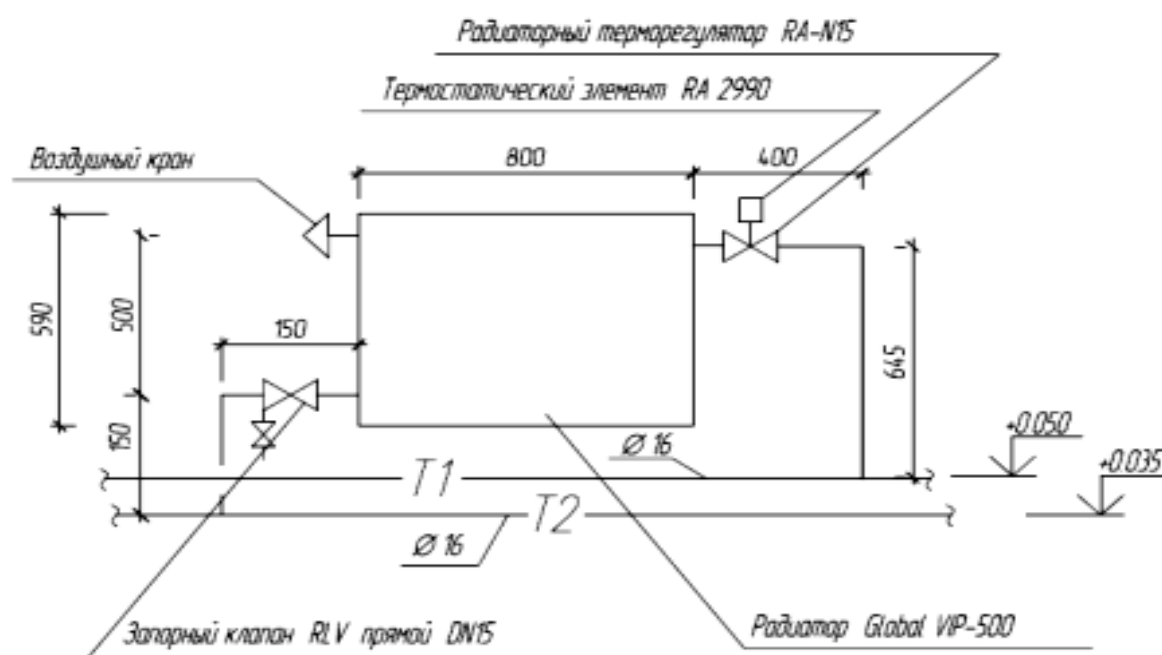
Радиаторный терморегулятор RA-N15

Термостатический элемент RA 2990

Воздушный кран

800

400

590

500

150

150

645

Ø 16

+0.050

+0.035

T1

T2

Ø 16

Запорный клапан RLV прямой DN15

Радиатор Global VIP-500